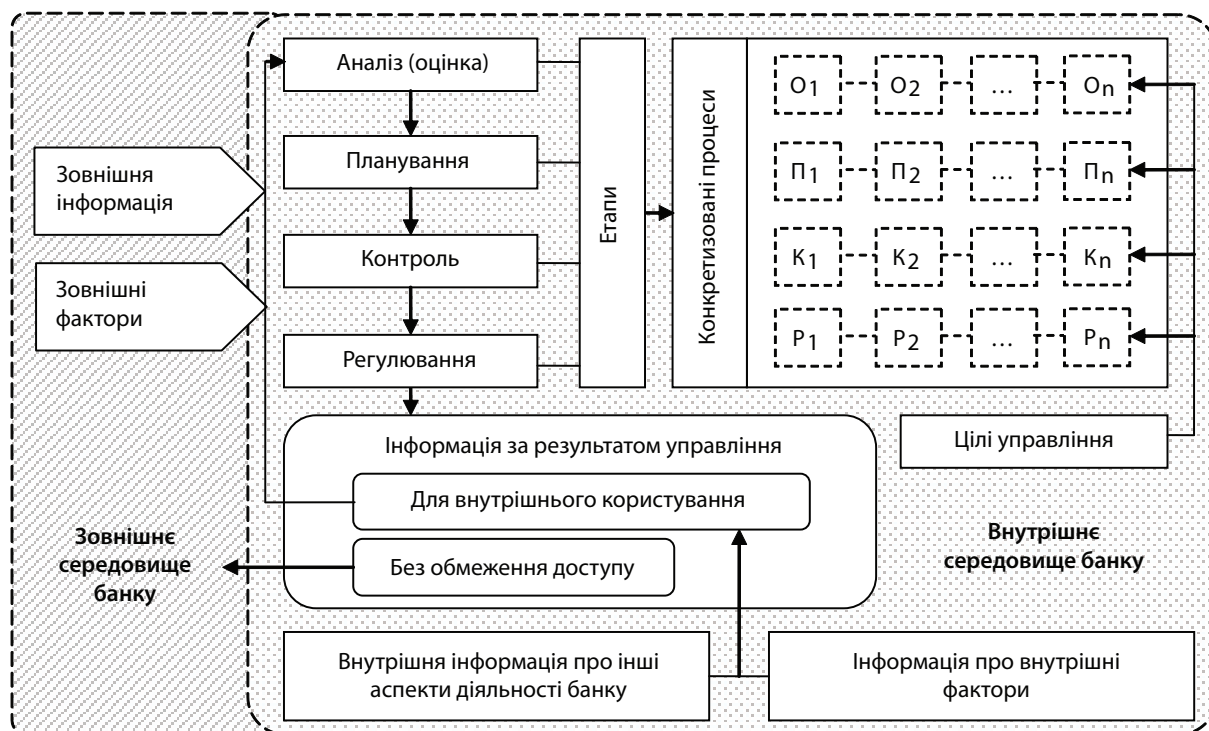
Аналіз (оцінка)

Планування

Контроль

Регулювання

Етапи

Конкретизовані процеси

$О_1$ $О_2$ … $О_n$

$П_1$ $П_2$ … $П_n$

$К_1$ $К_2$ … $К_n$

$Р_1$ $Р_2$ … $Р_n$

Зовнішня інформація

Зовнішні фактори

Інформація за результатом управління

Для внутрішнього користування

Без обмеження доступу

Цілі управління

Зовнішнє середовище банку

Внутрішнє середовище банку

Внутрішня інформація про інші аспекти діяльності банку

Інформація про внутрішні фактори